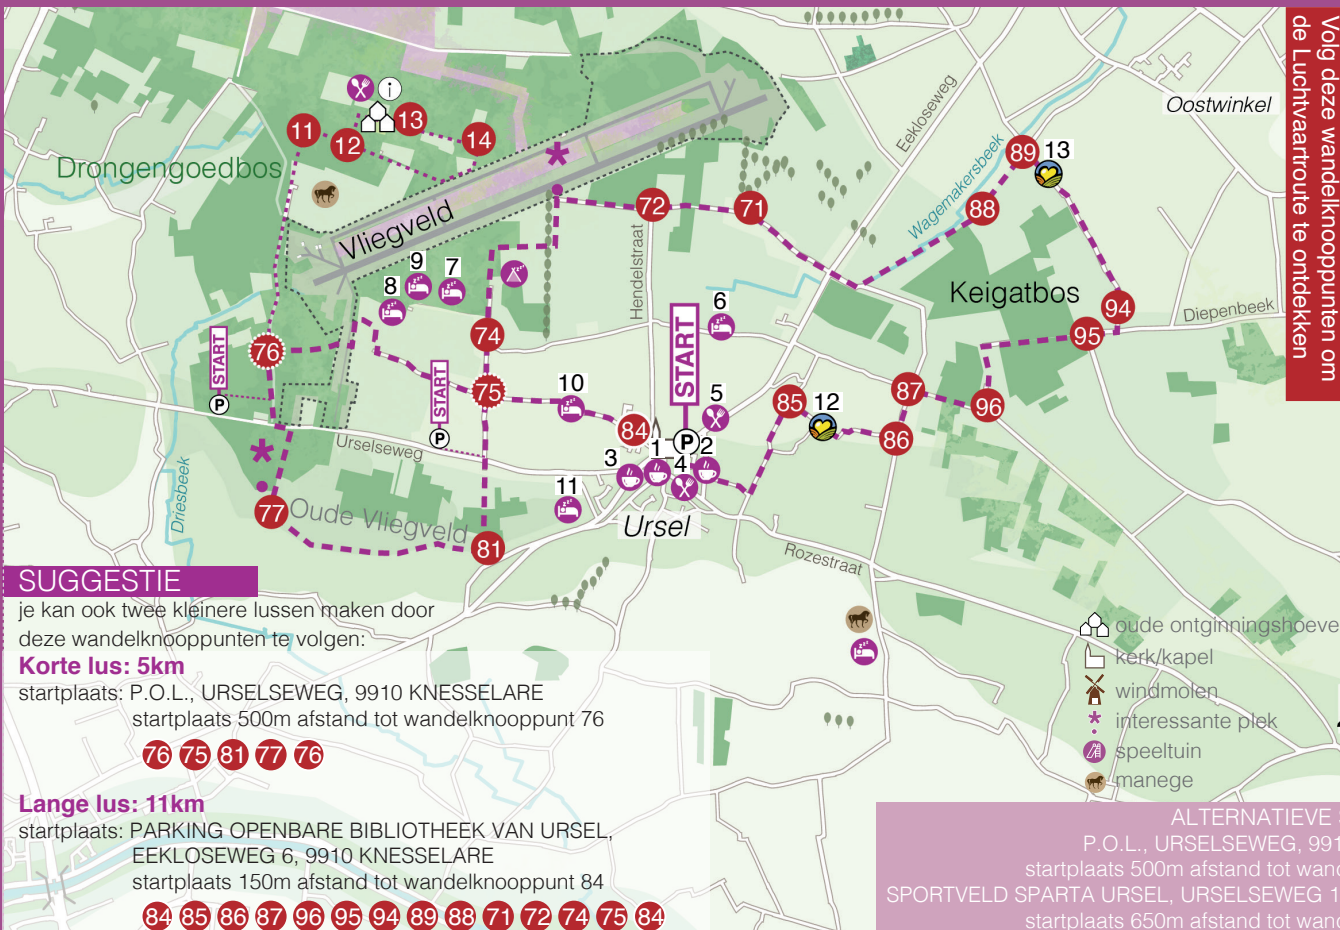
Volg deze wandelknooppunten om de Luchtvaartroute te ontdekken

Oostwinkel
Eekloseweg
Wagemakersbeek
89 13
88
Drongengoedbos
11 12 13 14
Vliegveld
72 71
Keigatbos
94
95
Diepenbeek
9 7
8
Hendelstraat
6
74
START
76
START
75
10
START
5
85 12
87
96
86
84
1 P 2
3 4
Urselseweg
11
Driesbeek
77 Oude Vliegveld
81
Ursel
Rozestraat

SUGGESTIE
je kan ook twee kleinere lussen maken door deze wandelknooppunten te volgen:
Korte lus: 5km
startplaats: P.O.L., URSELSEWEG, 9910 KNESSELARE
startplaats 500m afstand tot wandelknooppunt 76
76 75 81 77 76

Lange lus: 11km
startplaats: PARKING OPENBARE BIBLIOTHEEK VAN URSEL, EEKLOSEWEG 6, 9910 KNESSELARE
startplaats 150m afstand tot wandelknooppunt 84
84 85 86 87 96 95 94 89 88 71 72 74 75 84

oude ontginningshoeve
kerk/kapel
windmolen
interessante plek
speeltuin
manege

ALTERNATIEVE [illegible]
P.O.L., URSELSEWEG, 991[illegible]
startplaats 500m afstand tot wand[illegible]
SPORTVELD SPARTA URSEL, URSELSEWEG 1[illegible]
startplaats 650m afstand tot wand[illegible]